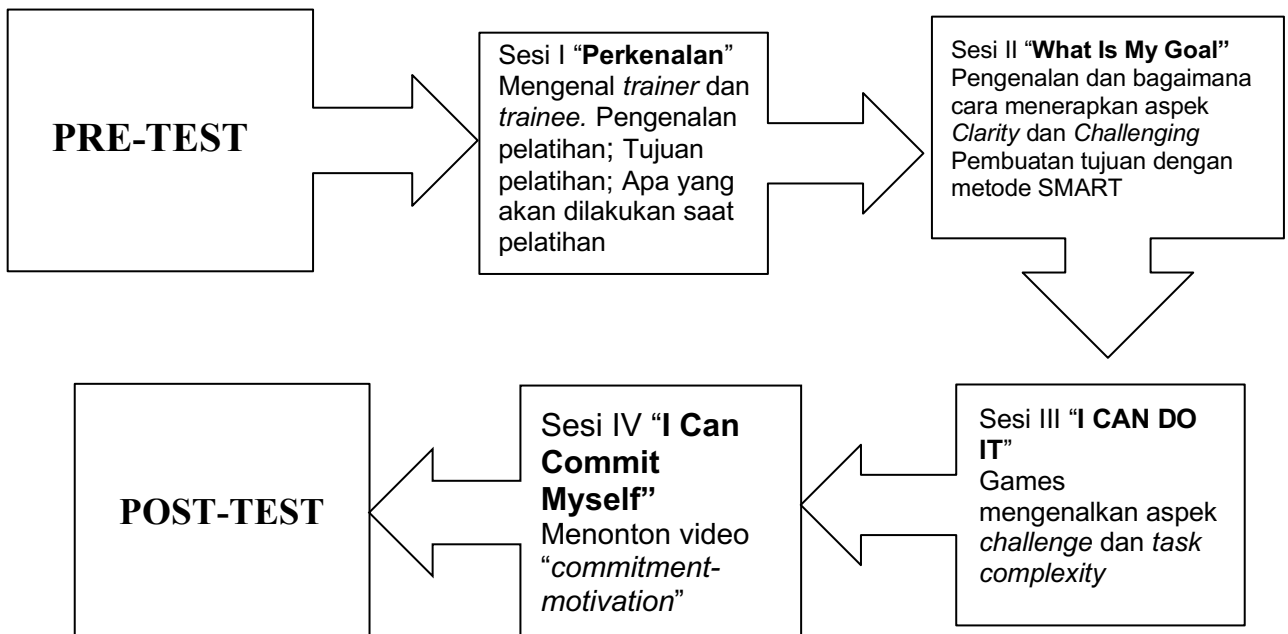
PRE-TEST

Sesi I "Perkenalan" Mengenal trainer dan trainee. Pengenalan pelatihan; Tujuan pelatihan; Apa yang akan dilakukan saat pelatihan

Sesi II "What Is My Goal" Pengenalan dan bagaimana cara menerapkan aspek Clarity dan Challenging Pembuatan tujuan dengan metode SMART

Sesi III "I CAN DO IT" Games mengenalkan aspek challenge dan task complexity

Sesi IV "I Can Commit Myself" Menonton video "commitment-motivation"

POST-TEST